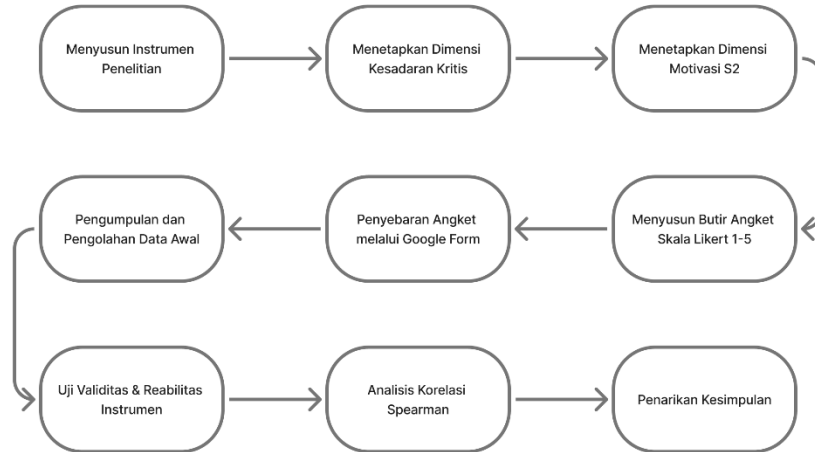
Menyusun Instrumen Penelitian

Menetapkan Dimensi Kesadaran Kritis

Menetapkan Dimensi Motivasi S2

Menyusun Butir Angket Skala Likert 1-5

Penyebaran Angket melalui Google Form

Pengumpulan dan Pengolahan Data Awal

Uji Validitas & Reabilitas Instrumen

Analisis Korelasi Spearman

Penarikan Kesimpulan